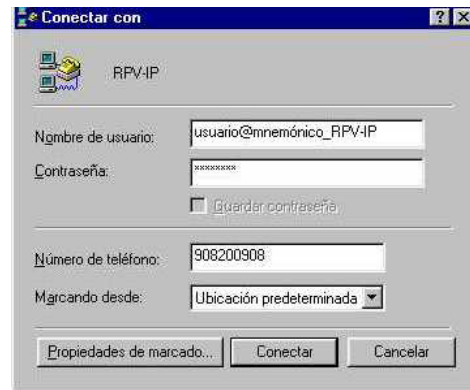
Conectar con

? X

RPV-IP

Nombre de usuario: usuario@mnemónico_RPV-IP

Contraseña: ********

Guardar contraseña

Número de teléfono: 908200908

Marcando desde: Ubicación predeterminada

Propiedades de marcado... Conectar Cancelar